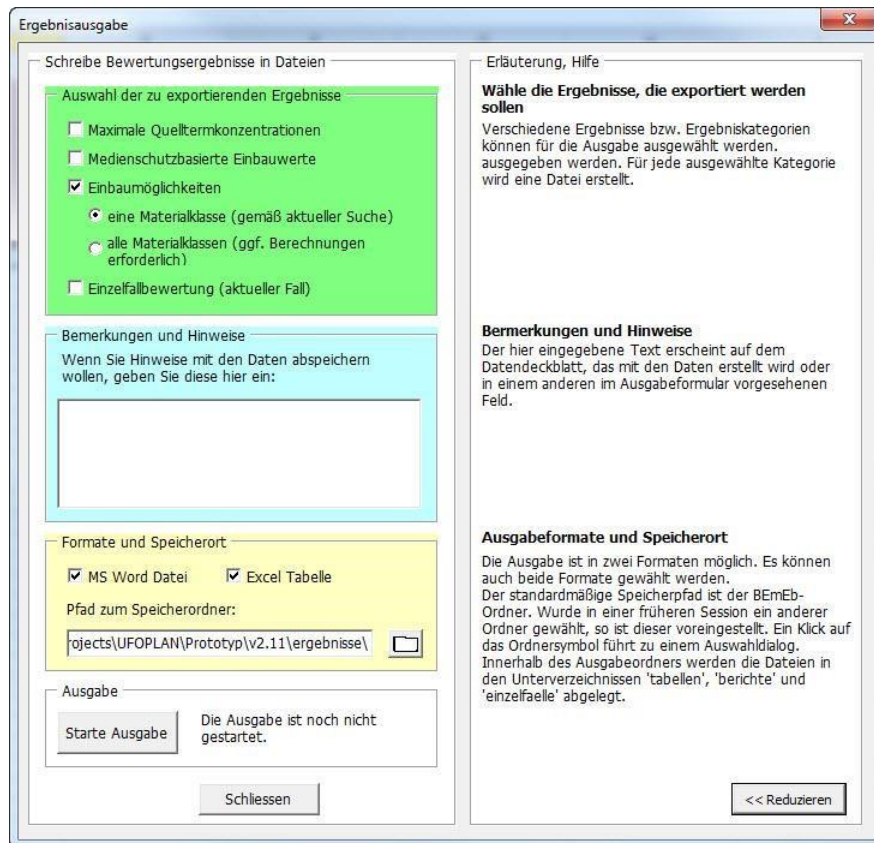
Ergebnisausgabe

X

Schreibe Bewertungsergebnisse in Dateien

Auswahl der zu exportierenden Ergebnisse

Maximale Quelltermkonzentrationen

Medienschutzbasierte Einbauwerte

Einbaumöglichkeiten

eine Materialklasse (gemäß aktueller Suche)

alle Materialklassen (ggf. Berechnungen erforderlich)

Einzelfallbewertung (aktueller Fall)

Bemerkungen und Hinweise

Wenn Sie Hinweise mit den Daten abspeichern wollen, geben Sie diese hier ein:

Formate und Speicherort

MS Word Datei

Excel Tabelle

Pfad zum Speicherordner:

rojects\UFOPLAN\Prototyp\v2.11\ergebnisse\

Ausgabe

Starte Ausgabe

Die Ausgabe ist noch nicht gestartet.

Schliessen

Erläuterung, Hilfe

Wähle die Ergebnisse, die exportiert werden sollen

Verschiedene Ergebnisse bzw. Ergebniskategorien können für die Ausgabe ausgewählt werden. ausgegeben werden. Für jede ausgewählte Kategorie wird eine Datei erstellt.

Bermerkungen und Hinweise

Der hier eingegebene Text erscheint auf dem Datendeckblatt, das mit den Daten erstellt wird oder in einem anderen im Ausgabeformular vorgesehenen Feld.

Ausgabeformate und Speicherort

Die Ausgabe ist in zwei Formaten möglich. Es können auch beide Formate gewählt werden.
Der standardmäßige Speicherpfad ist der BEmEb-Ordner. Wurde in einer früheren Session ein anderer Ordner gewählt, so ist dieser voreingestellt. Ein Klick auf das Ordnersymbol führt zu einem Auswahldialog.
Innerhalb des Ausgabeordners werden die Dateien in den Unterverzeichnissen 'tabellen', 'berichte' und 'einzelfaelle' abgelegt.

<< Reduzieren